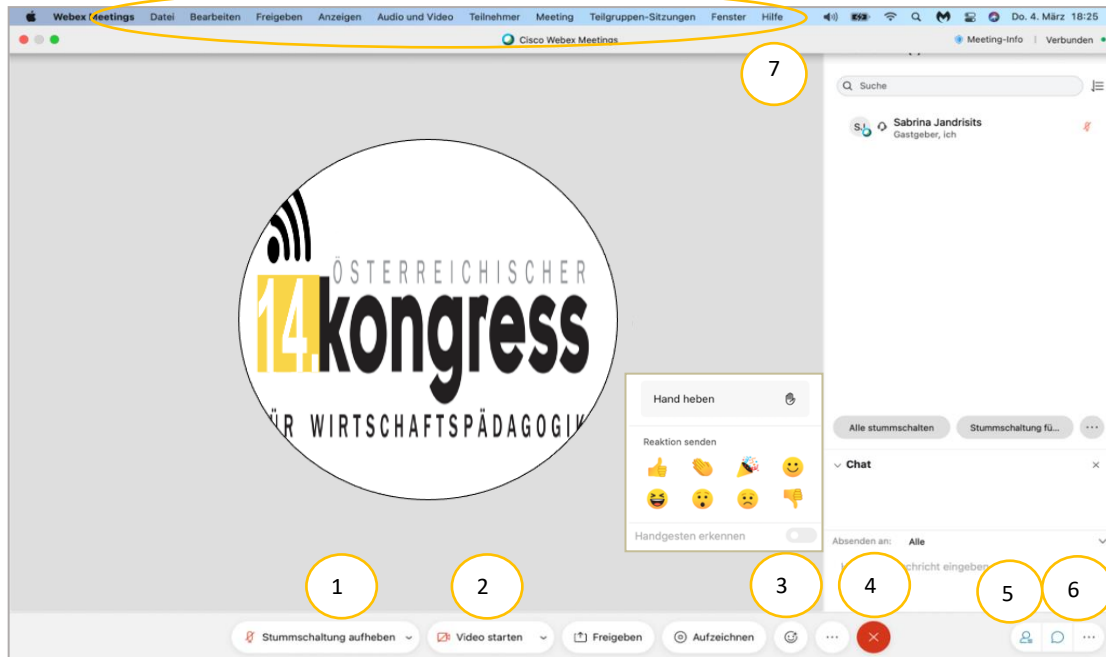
Webex Meetings Datei Bearbeiten Freigeben Anzeigen Audio und Video Teilnehmer Meeting Teilgruppen-Sitzungen Fenster Hilfe

Do. 4. März 18:25

Cisco Webex Meetings

Meeting-Info | Verbunden

7

Suche

SJ Sabrina Jandrisits
Gastgeber, ich

14. ÖSTERREICHISCHER kongress ÜR WIRTSCHAFTSPÄDAGOGIK

Hand heben

Reaktion senden

Handgesten erkennen

Alle stummschalten

Stummschaltung fü...

Chat

Absenden an: Alle

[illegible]chricht eingeben

1

2

3

4

5

6

Stummschaltung aufheben

Video starten

Freigeben

Aufzeichnen